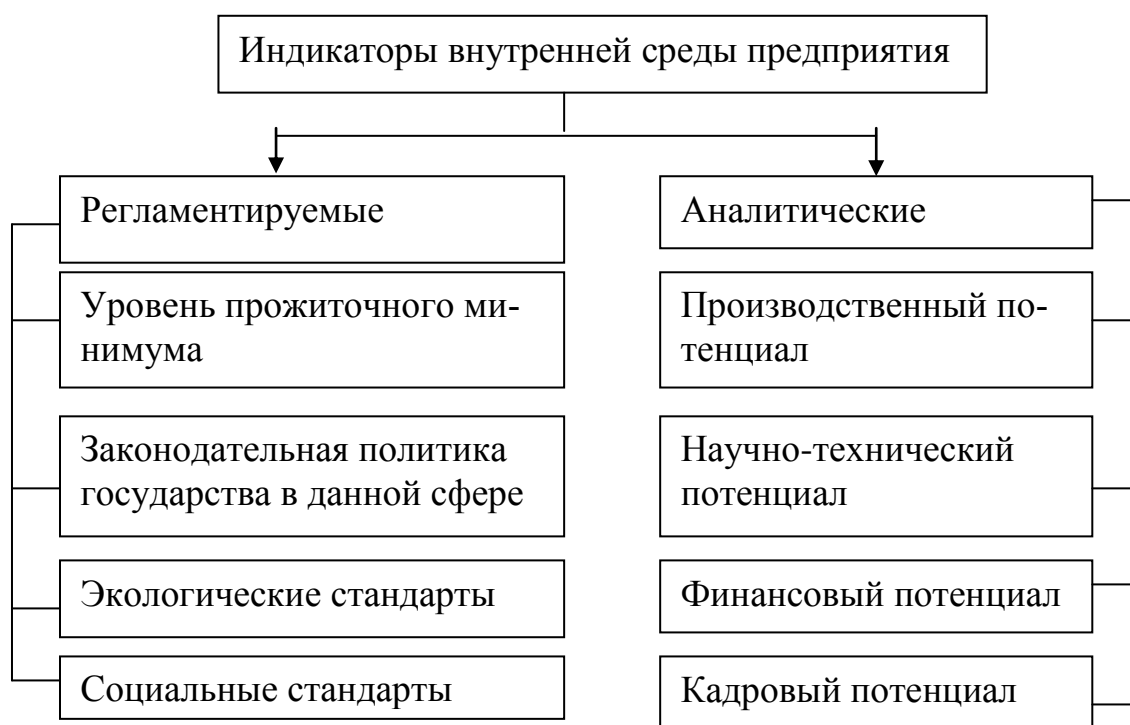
Индикаторы внутренней среды предприятия

Регламентируемые

Уровень прожиточного минимума

Законодательная политика государства в данной сфере

Экологические стандарты

Социальные стандарты

Аналитические

Производственный потенциал

Научно-технический потенциал

Финансовый потенциал

Кадровый потенциал